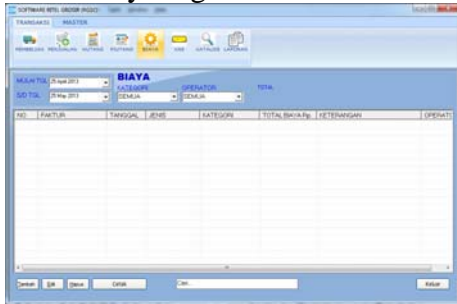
SOFTWARE RETAIL GROSIR (RGS/C)

TRANSAKSI MASTER

PEMBELIAN PENJUALAN MUTASI RETUR BIAYA USB KATALOG LAPORAN

MULAI TGL 25 April 2013
S/D TGL 25 May 2013

BIAYA
KATEGORI SEMUA
OPERATOR SEMUA
TOTAL

| NO | FAKTUR | TANGGAL | JENIS | KATEGORI | TOTAL BIAYA Rp. | KETERANGAN | OPERATOR |
|---|---|---|---|---|---|---|---|

Tambah Edit Hapus Cetak Cari...
Keluar